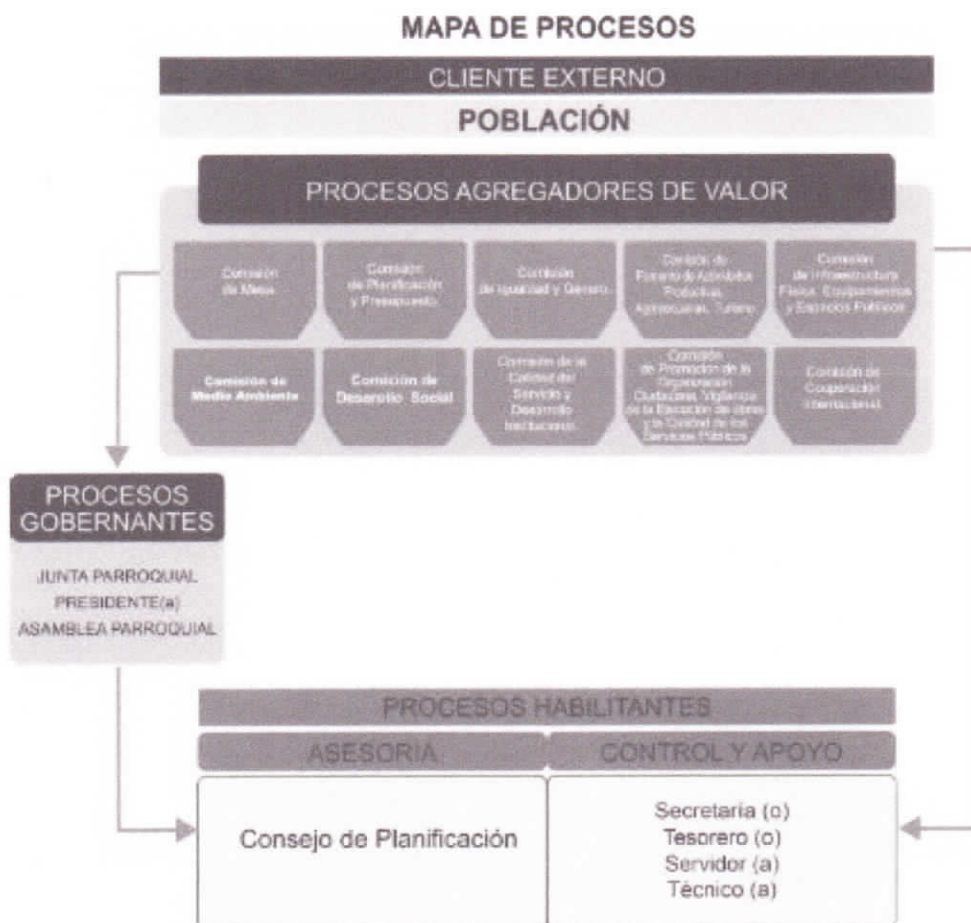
MAPA DE PROCESOS

CLIENTE EXTERNO

POBLACIÓN

PROCESOS AGREGADORES DE VALOR

Comisión de Mesa

Consejo de Planificación y Presupuesto

Comisión de Igualdad y Género

Comisión de Fomento de Actividades Productivas, Agropecuarias, Turismo

Comisión de Infraestructura Física, Equipamientos y Espacios Públicos

Comisión de Medio Ambiente

Comisión de Desarrollo Social

Comisión de la Calidad del Servicio y Desarrollo Institucional

Comisión de Promoción de la Organización Ciudadana, Vigilancia de la Ejecución de obras y la Calidad de los Servicios Públicos

Comisión de Cooperación Internacional

PROCESOS GOBERNANTES

JUNTA PARROQUIAL
PRESIDENTE(a)
ASAMBLEA PARROQUIAL

PROCESOS HABILITANTES

ASESORIA

CONTROL Y APOYO

Consejo de Planificación

Secretaria (o)
Tesorero (o)
Servidor (a)
Técnico (a)